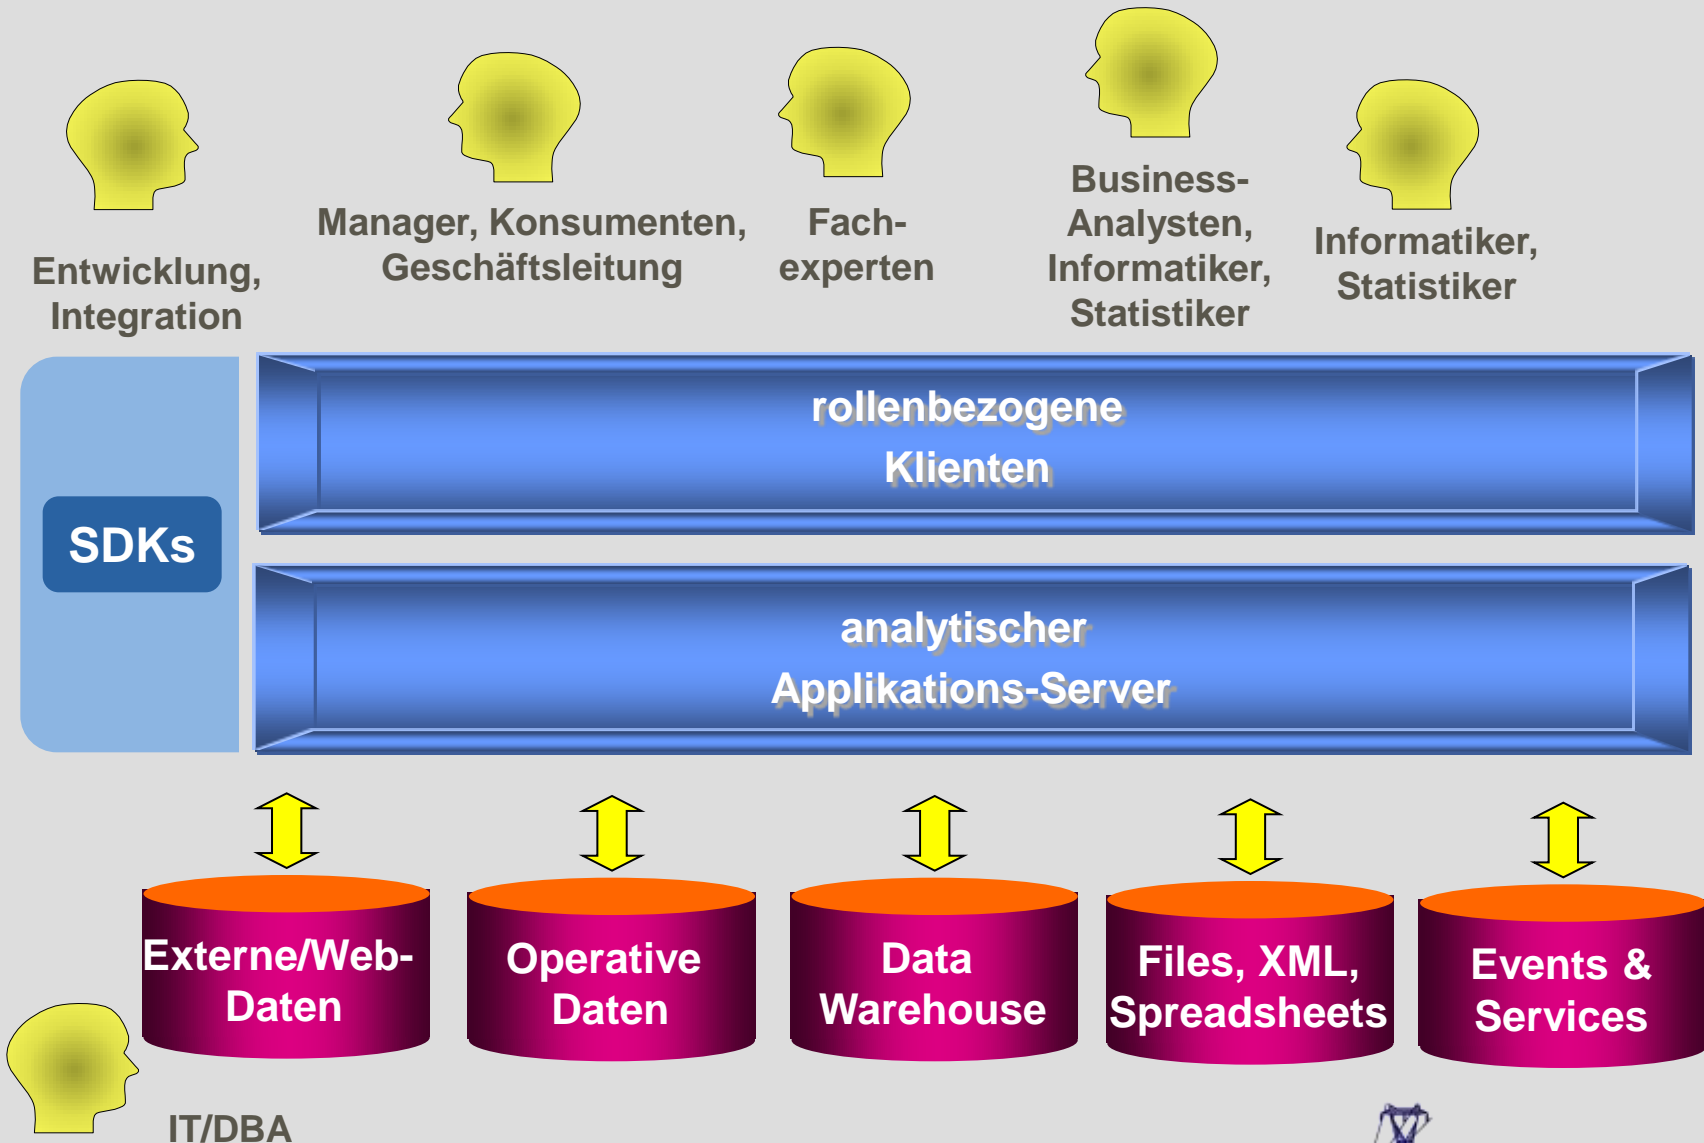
Entwicklung, Integration

Manager, Konsumenten, Geschäftsleitung

Fach-experten

Business-Analysten, Informatiker, Statistiker

Informatiker, Statistiker

SDKs

rollenbezogene Klienten

analytischer Applikations-Server

Externe/Web-Daten

Operative Daten

Data Warehouse

Files, XML, Spreadsheets

Events & Services

IT/DBA